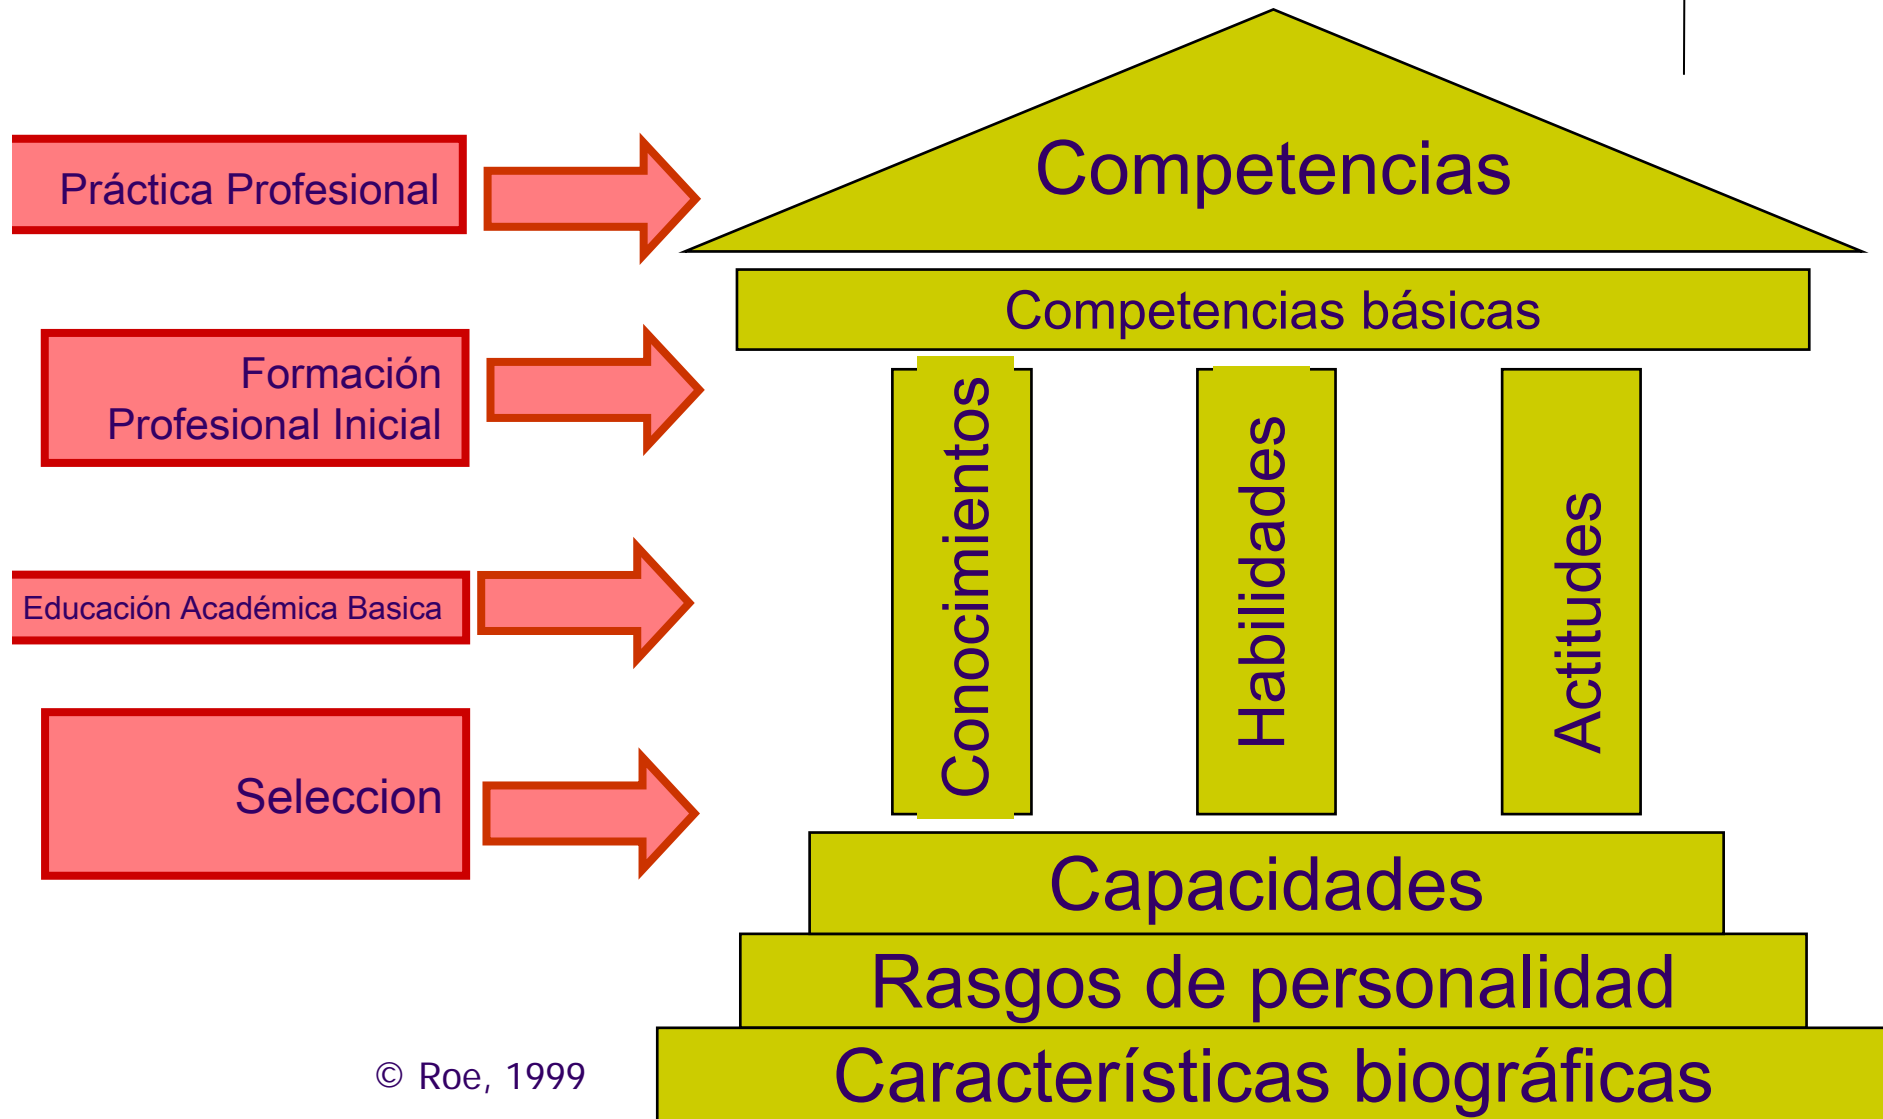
Práctica Profesional

Formación Profesional Inicial

Educación Académica Basica

Seleccion

Competencias

Competencias básicas

Conocimientos

Habilidades

Actitudes

Capacidades

Rasgos de personalidad

Características biográficas

© Roe, 1999